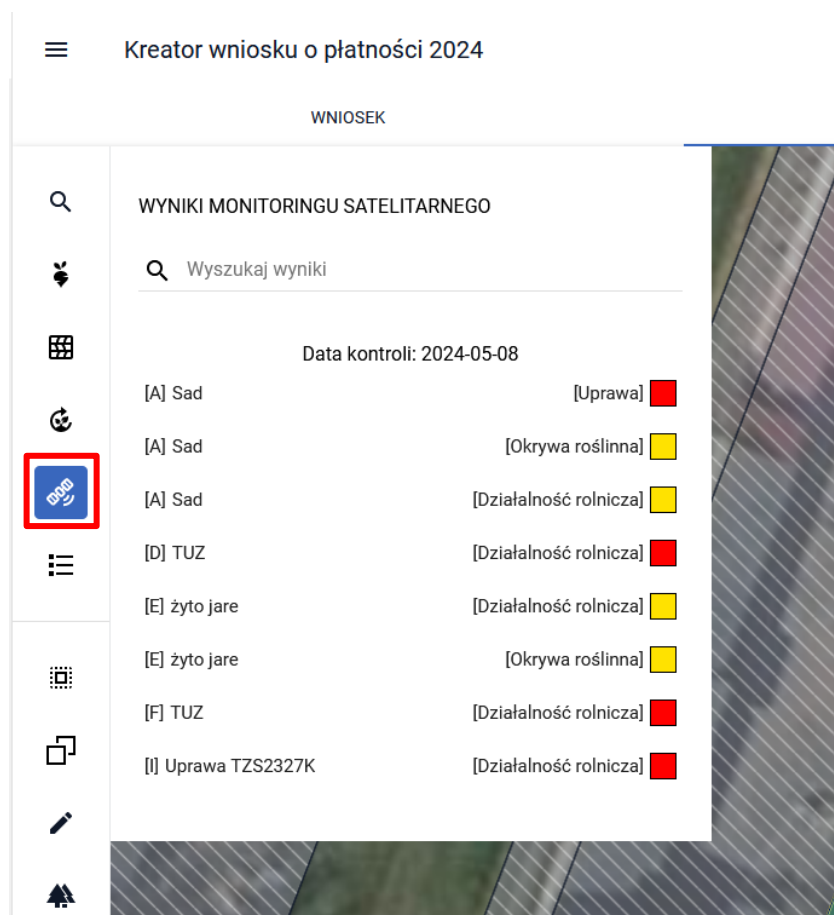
Kreator wniosku o płatności 2024

WNIOSEK

WYNIKI MONITORINGU SATELITARNEGO

Wyszukaj wyniki

Data kontroli: 2024-05-08

[A] Sad [Uprawa]

[A] Sad [Okrywa roślinna]

[A] Sad [Działalność rolnicza]

[D] TUZ [Działalność rolnicza]

[E] żyto jare [Działalność rolnicza]

[E] żyto jare [Okrywa roślinna]

[F] TUZ [Działalność rolnicza]

[I] Uprawa TZS2327K [Działalność rolnicza]